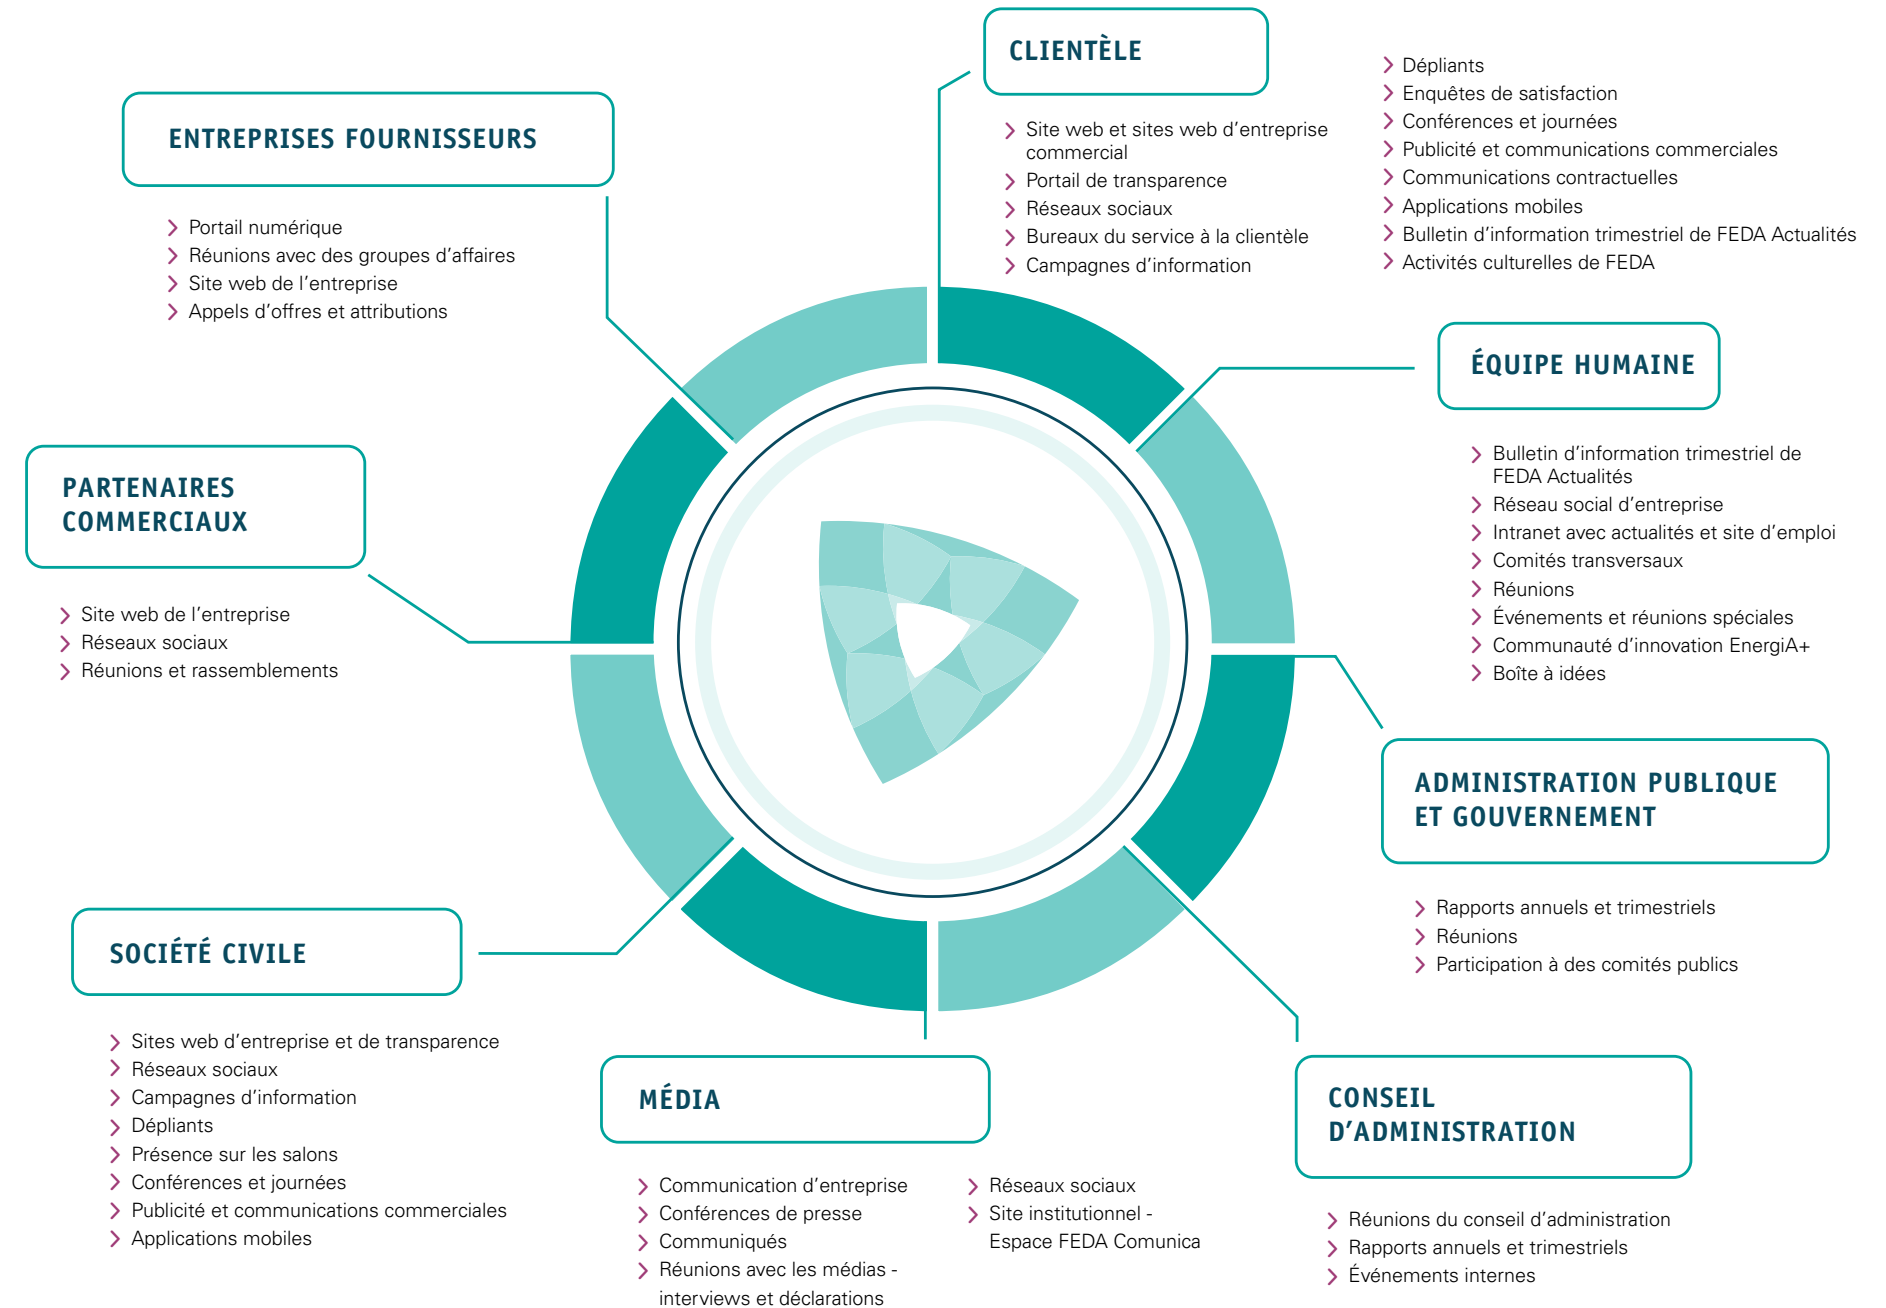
CLIENTÈLE

Site web et sites web d’entreprise commercial
Portail de transparence
Réseaux sociaux
Bureaux du service à la clientèle
Campagnes d’information

Dépliants
Enquêtes de satisfaction
Conférences et journées
Publicité et communications commerciales
Communications contractuelles
Applications mobiles
Bulletin d’information trimestriel de FEDA Actualités
Activités culturelles de FEDA

ENTREPRISES FOURNISSEURS

Portail numérique
Réunions avec des groupes d’affaires
Site web de l’entreprise
Appels d’offres et attributions

ÉQUIPE HUMAINE

Bulletin d’information trimestriel de FEDA Actualités
Réseau social d’entreprise
Intranet avec actualités et site d’emploi
Comités transversaux
Réunions
Événements et réunions spéciales
Communauté d’innovation EnergiA+
Boîte à idées

PARTENAIRES COMMERCIAUX

Site web de l’entreprise
Réseaux sociaux
Réunions et rassemblements

ADMINISTRATION PUBLIQUE ET GOUVERNEMENT

Rapports annuels et trimestriels
Réunions
Participation à des comités publics

SOCIÉTÉ CIVILE

Sites web d’entreprise et de transparence
Réseaux sociaux
Campagnes d’information
Dépliants
Présence sur les salons
Conférences et journées
Publicité et communications commerciales
Applications mobiles

MÉDIA

Communication d’entreprise
Conférences de presse
Communiqués
Réunions avec les médias - interviews et déclarations

Réseaux sociaux
Site institutionnel - Espace FEDA Comunica

CONSEIL D’ADMINISTRATION

Réunions du conseil d’administration
Rapports annuels et trimestriels
Événements internes